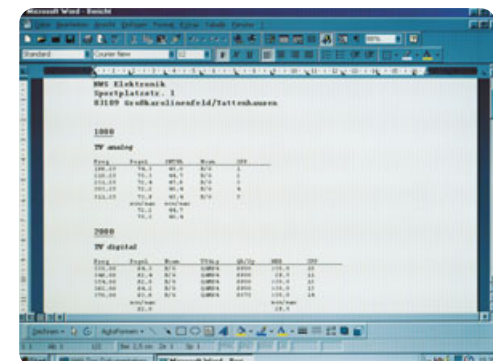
Microsoft Word - Bericht

Datei Bearbeiten Ansicht Einfügen Format Extras Tabelle Fenster ?

Standard Courier New 12

HWS Elektronik
Sportplatzstr. 1
83109 Großkarolinenfeld/Tattenhausen

1000

TV analog

| Freq | Pegel | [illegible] | Norm | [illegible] |
|---|---|---|---|---|
| 189,25 | 78,1 | 40,5 | B/G | 1 |
| 119,25 | 72,1 | 44,7 | B/G | 2 |
| 175,25 | 72,6 | 47,8 | B/G | 3 |
| 203,25 | 72,2 | 46,6 | B/G | 4 |
| 212,25 | 77,4 | 47,6 | B/G | 5 |
| | min/max | min/max | | |
| | 72,1 | 44,7 | | |
| | 78,1 | 46,6 | | |

2000

TV digital

| Freq | Pegel | Norm | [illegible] | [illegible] | BER | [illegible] |
|---|---|---|---|---|---|---|
| 330,00 | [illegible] | B/G | QAM64 | 6900 | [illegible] | 23 |
| 346,00 | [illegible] | B/G | QAM64 | 6900 | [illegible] | 24 |
| 354,00 | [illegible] | B/G | QAM64 | 6900 | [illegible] | 25 |
| 362,00 | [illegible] | B/G | QAM64 | 6900 | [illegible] | 27 |
| 370,00 | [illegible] | B/G | QAM64 | 6875 | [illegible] | 28 |
| | min/max | | | | min/max | |

Zeichnen AutoFormen

Seite 1 Ab 1 1/2 Bei 2,5 cm Ze 1 Sp 1

Start Microsoft Word - Ber...